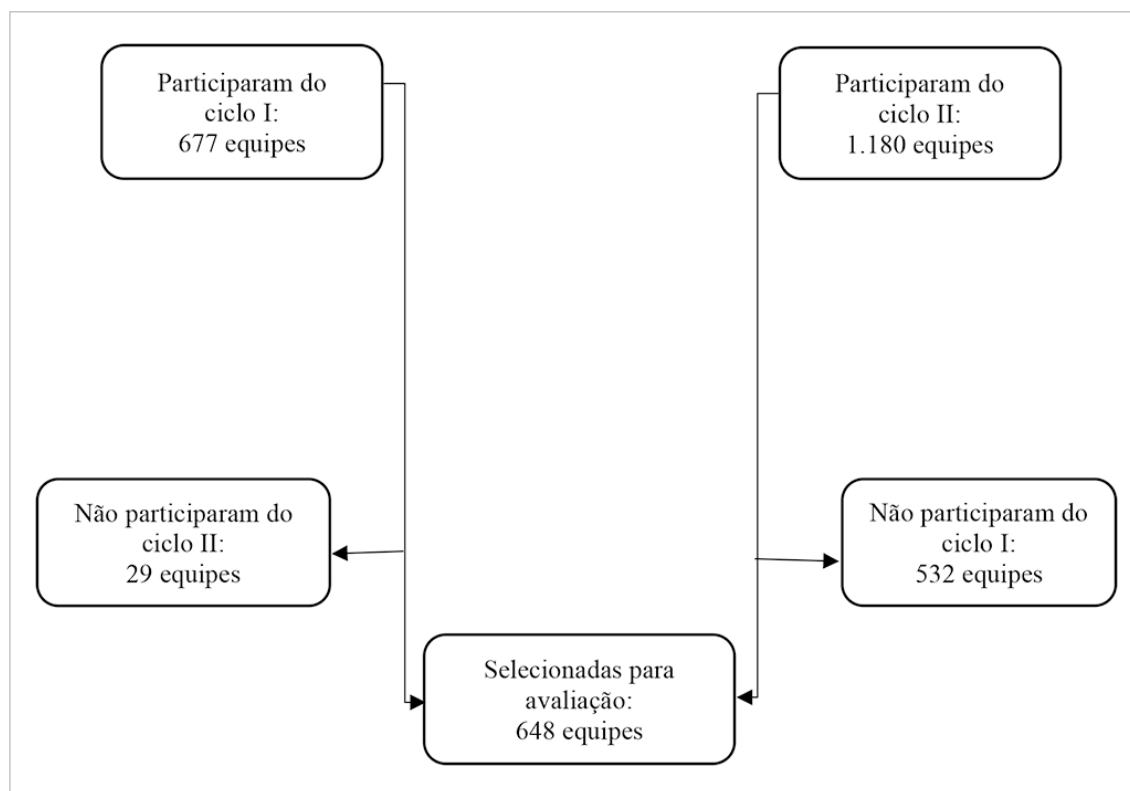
Participaram do ciclo I: 677 equipes

Participaram do ciclo II: 1.180 equipes

Não participaram do ciclo II: 29 equipes

Não participaram do ciclo I: 532 equipes

Selecionadas para avaliação: 648 equipes